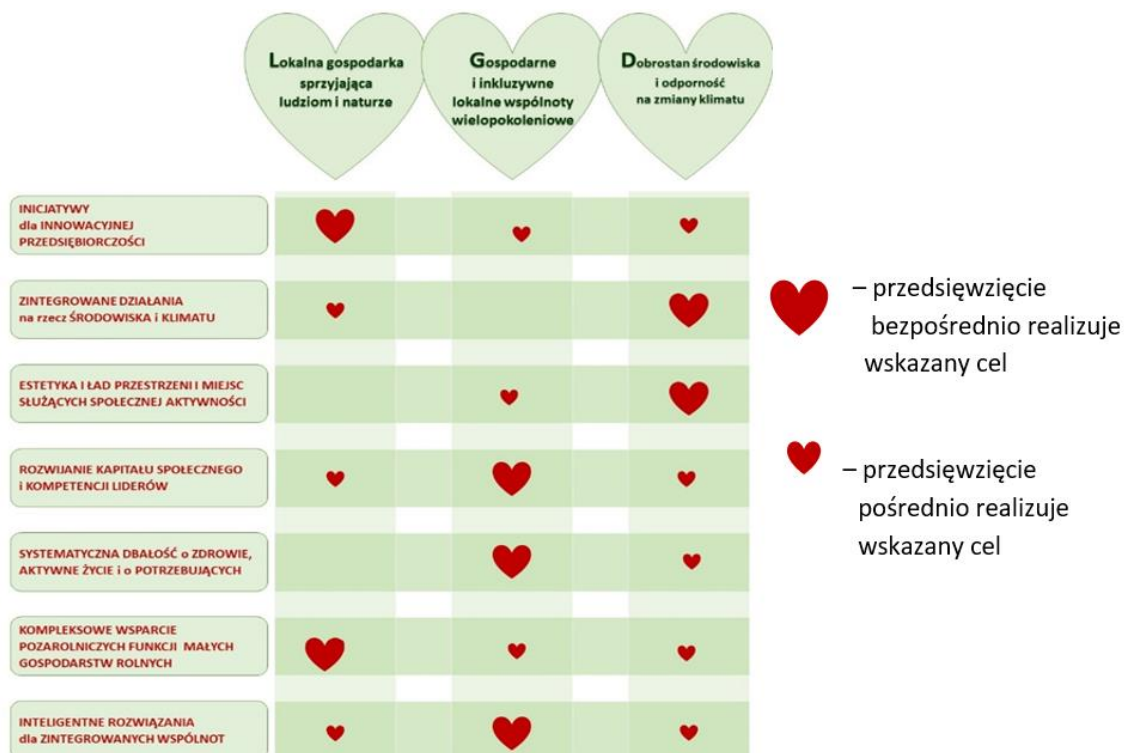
Lokalna gospodarka sprzyjająca ludziom i naturze

Gospodarne i inkluzywne lokalne wspólnoty wielopokoleniowe

Dobrostan środowiska i odporność na zmiany klimatu

INICJATYWY dla INNOWACYJNEJ PRZEDSIĘBIORCZOŚCI

ZINTEGROWANE DZIAŁANIA na rzecz ŚRODOWISKA i KLIMATU

ESTETYKA I ŁAD PRZESTRZENI I MIEJSC SŁUŻĄCYCH SPOŁECZNEJ AKTYWNOŚCI

ROZWIJANIE KAPITAŁU SPOŁECZNEGO I KOMPETENCJI LIDERÓW

SYSTEMATYCZNA DBAŁOŚĆ o ZDROWIE, AKTYWNE ŻYCIE i o POTRZEBUJĄCYCH

KOMPLEKSOWE WSPARCIE POZAROLNICZYCH FUNKCJI MAŁYCH GOSPODARSTW ROLNYCH

INTELIGENTNE ROZWIĄZANIA dla ZINTEGROWANYCH WSPÓLNOT

– przedsięwzięcie bezpośrednio realizuje wskazany cel

– przedsięwzięcie pośrednio realizuje wskazany cel